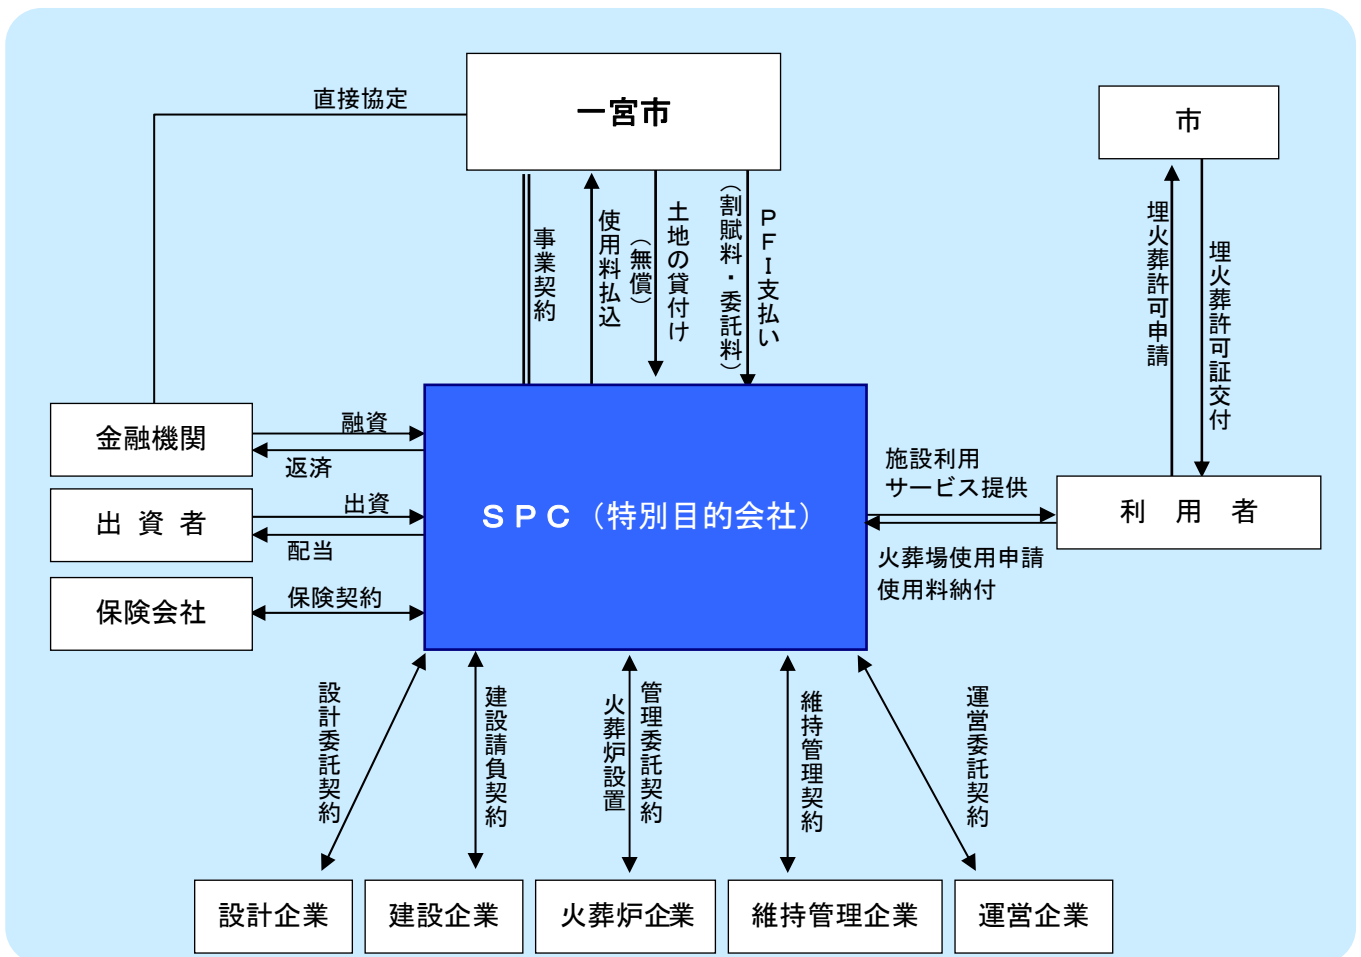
直接協定

一宮市

市

事業契約

使用料払込

土地の貸付け（無償）

PFI支払い（割賦料・委託料）

埋火葬許可申請

埋火葬許可証交付

金融機関

融資

返済

出資者

出資

配当

保険会社

保険契約

SPC（特別目的会社）

施設利用サービス提供

利用者

火葬場使用申請
使用料納付

設計委託契約

建設請負契約

火葬炉設置管理委託契約

維持管理契約

運営委託契約

設計企業

建設企業

火葬炉企業

維持管理企業

運営企業